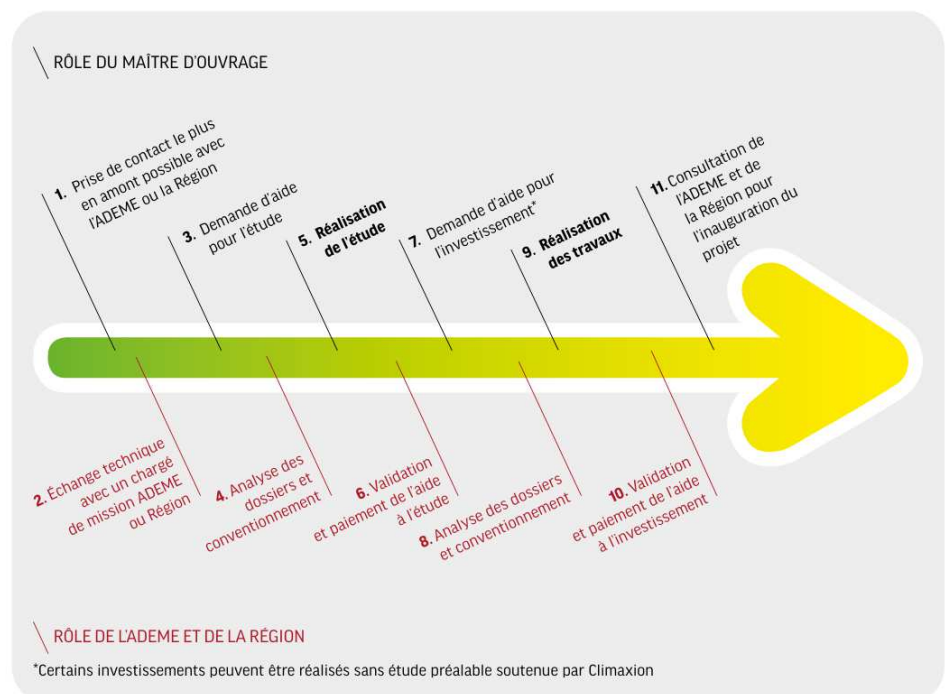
RÔLE DU MAÎTRE D'OUVRAGE

1. Prise de contact le plus en amont possible avec l'ADEME ou la Région

3. Demande d'aide pour l'étude

5. Réalisation de l'étude

7. Demande d'aide pour l'investissement*

9. Réalisation des travaux

11. Consultation de l'ADEME et de la Région pour l'inauguration du projet

2. Échange technique avec un chargé de mission ADEME ou Région

4. Analyse des dossiers et conventionnement

6. Validation et paiement de l'aide à l'étude

8. Analyse des dossiers et conventionnement

10. Validation et paiement de l'aide à l'investissement

RÔLE DE L'ADEME ET DE LA RÉGION

*Certains investissements peuvent être réalisés sans étude préalable soutenue par Climaxion